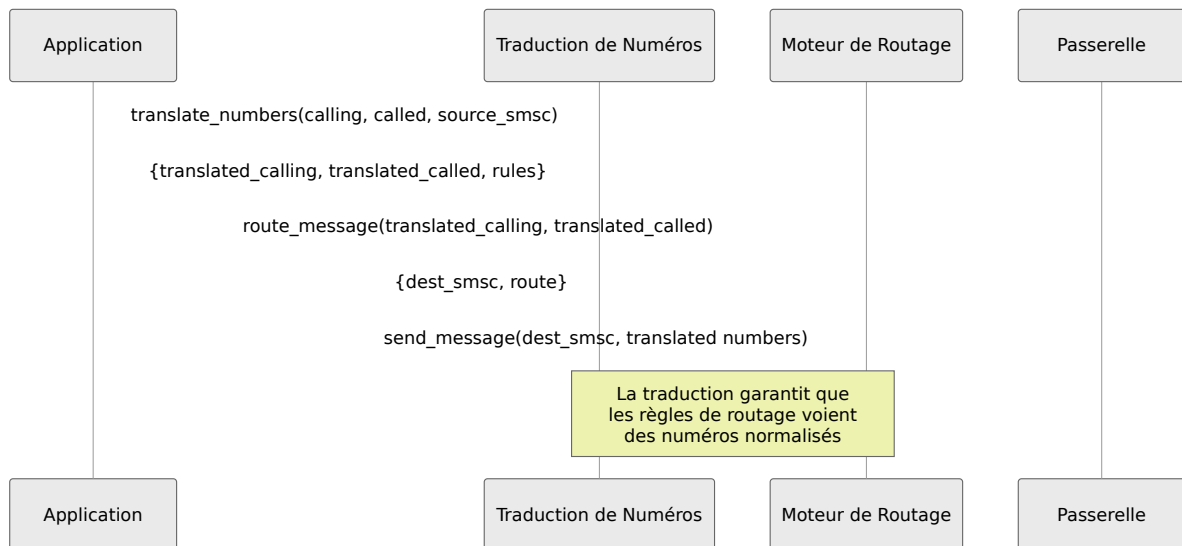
Application

Traduction de Numéros

Moteur de Routage

Passerelle

translate_numbers(calling, called, source_smsc)

{translated_calling, translated_called, rules}

route_message(translated_calling, translated_called)

{dest_smsc, route}

send_message(dest_smsc, translated numbers)

La traduction garantit que les règles de routage voient des numéros normalisés

Application

Traduction de Numéros

Moteur de Routage

Passerelle